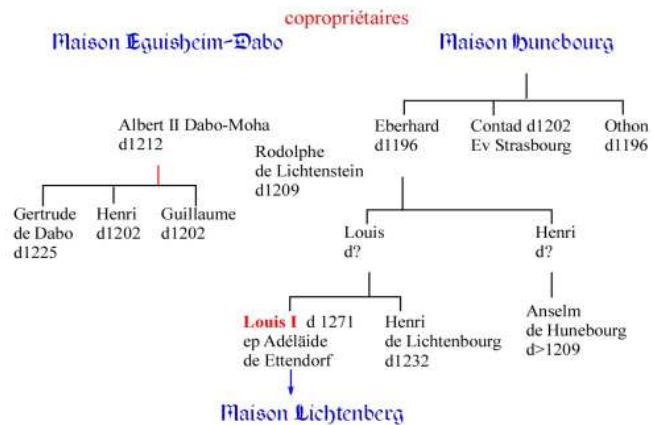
copropriétaires

Maison Eguisheim-Dabo

Maison Hunebourg

Albert II Dabo-Moha
d1212

Gertrude
de Dabo
d1225

Henri
d1202

Guillaume
d1202

Rodolphe
de Lichtenstein
d1209

Eberhard
d1196

Contad d1202
Ev Strasbourg

Othon
d1196

Louis
d?

Henri
d?

Louis I d 1271
ep Adéläide
de Ettendorf

Henri
de Lichtenbourg
d1232

Anselm
de Hunebourg
d>1209

Maison Lichtenberg